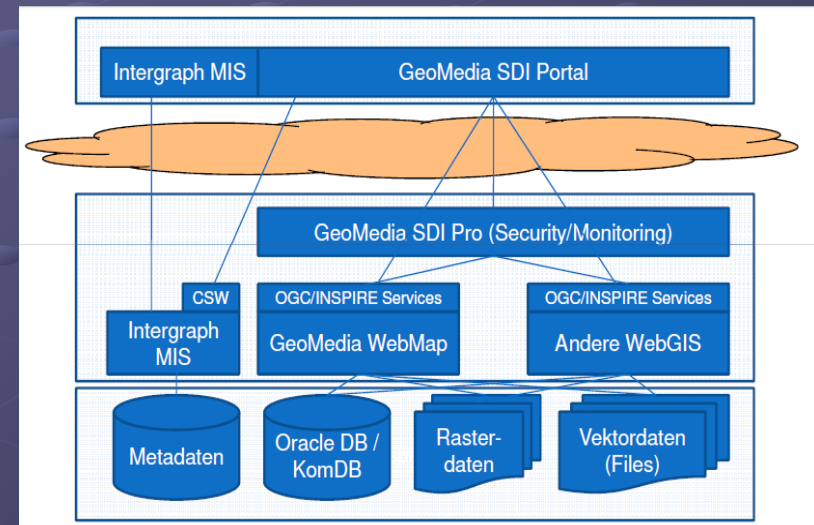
Intergraph MIS

GeoMedia SDI Portal

GeoMedia SDI Pro (Security/Monitoring)

CSW

Intergraph MIS

OGC/INSPIRE Services

GeoMedia WebMap

OGC/INSPIRE Services

Andere WebGIS

Metadaten

Oracle DB / KomDB

Rasterdaten

Vektordaten (Files)